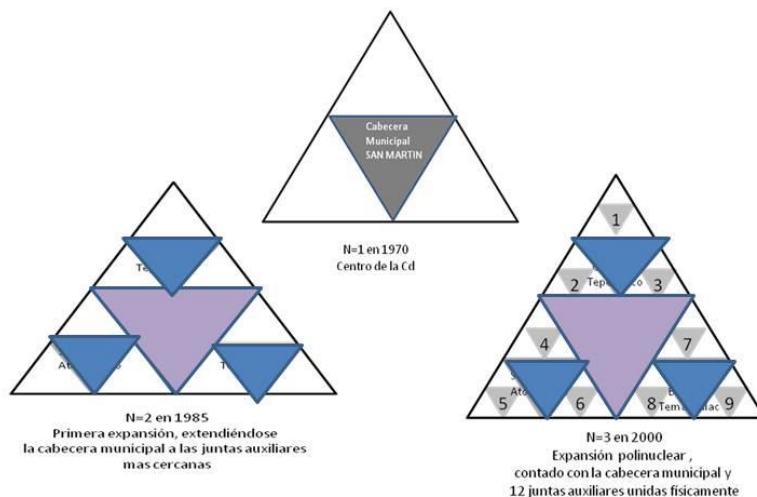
Cabecera Municipal SAN MARTIN

N=1 en 1970
Centro de la Cd

Te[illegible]

At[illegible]o

T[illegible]

N=2 en 1985
Primera expansión, extendiéndose la cabecera municipal a las juntas auxiliares mas cercanas

1

2 Tep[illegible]co 3

4

7

Ato

5

6

8 Tem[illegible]ac 9

N=3 en 2000
Expansión polinuclear , contado con la cabecera municipal y 12 juntas auxiliares unidas físicamente